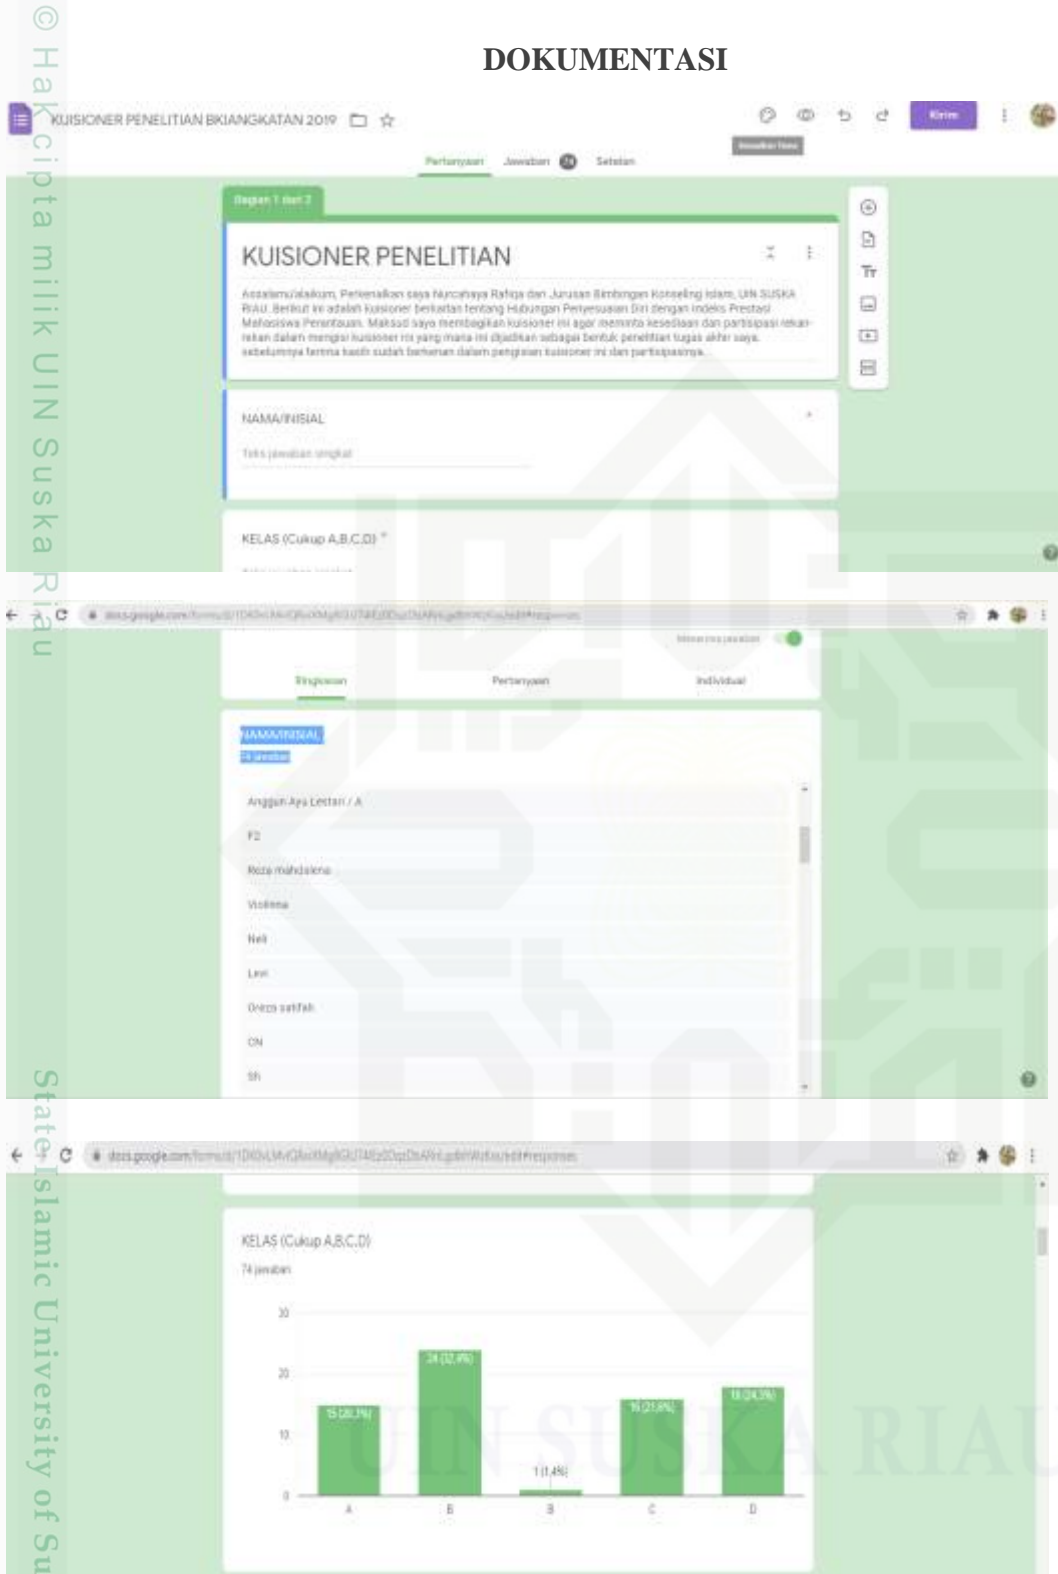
© Hak cipta milik UIN Suska Riau

DOKUMENTASI

KUISIONER PENELITIAN BKIANGKATAN 2019

Kirim

Pertanyaan Jawaban 74 Setelan

Bagian 1 dari 2

KUISIONER PENELITIAN

Assalamu'alaikum, Perkenalkan saya Nurcahaya Rafiqa dari Jurusan Bimbingan Konseling Islam, UIN SUSKA RIAU. Berikut ini adalah kuisioner berkaitan tentang Hubungan Penyesuaian Diri dengan Indeks Prestasi Mahasiswa Perantauan. Maksud saya membagikan kuisioner ini agar meminta kesediaan dan partisipasi rekan-rekan dalam mengisi kuisioner ini yang mana ini dijadikan sebagai bentuk penelitian tugas akhir saya. sebelumnya terima kasih sudah berkenan dalam pengisian kuisioner ini dan partisipasinya.

NAMA/INISIAL *

Teks jawaban singkat

KELAS (Cukup A,B,C,D) *

docs.google.com/forms/d/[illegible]

Menerima jawaban

Ringkasan Pertanyaan Individual

NAMA/INISIAL

74 jawaban

Anggun Ayu Lestari / A

F2

Reza mahdalena

Violinna

Neli

Leni

Orezs satifah

ON

Sh

docs.google.com/forms/d/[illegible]

KELAS (Cukup A,B,C,D)

74 jawaban

30

20

10

0

15 (20,3%)

24 (32,4%)

1 (1,4%)

16 (21,6%)

18 (24,3%)

A B B C D

State Islamic University of Su

UIN SUSKA RIAU